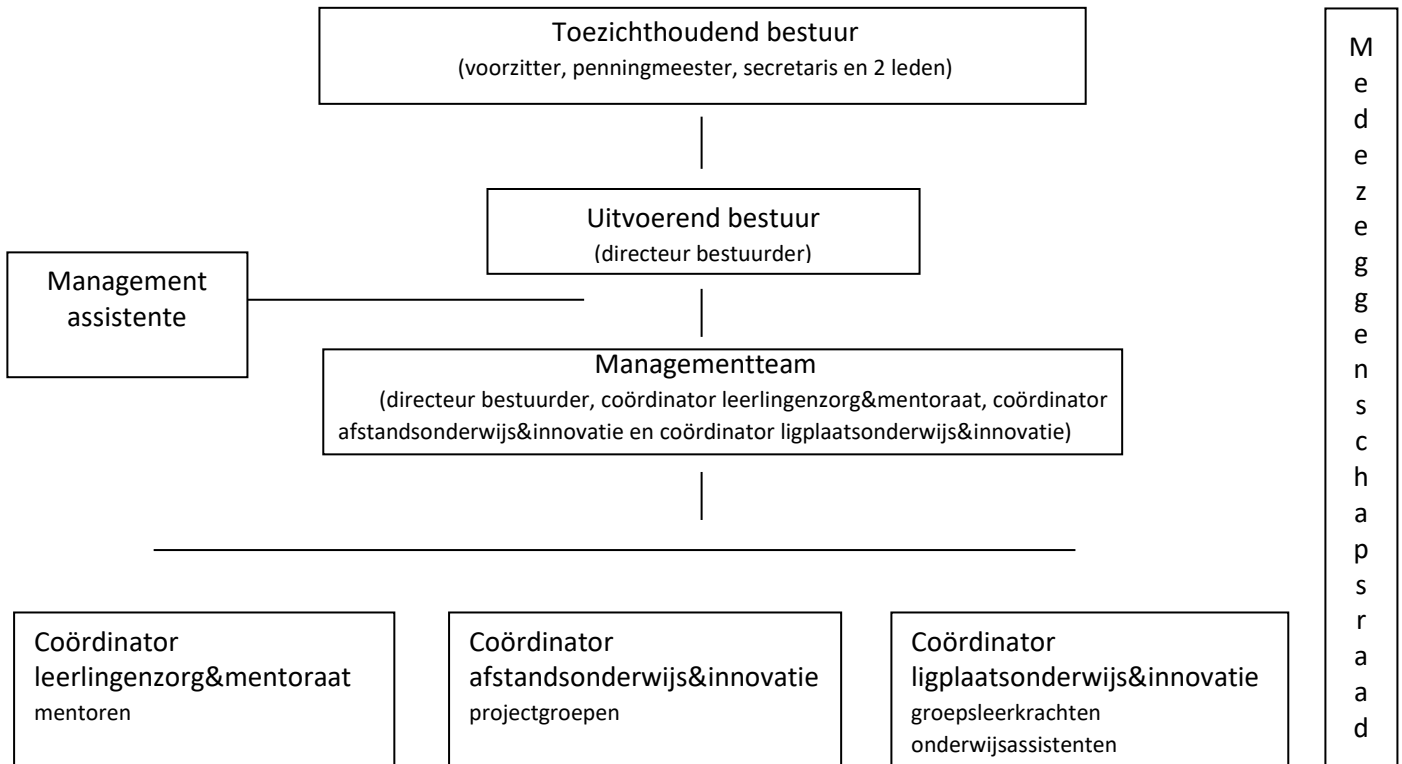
Toezichthoudend bestuur
(voorzitter, penningmeester, secretaris en 2 leden)

Uitvoerend bestuur
(directeur bestuurder)

Management assistente

Managementteam
(directeur bestuurder, coördinator leerlingenzorg&mentoraat, coördinator afstandsonderwijs&innovatie en coördinator ligplaatsonderwijs&innovatie)

Coördinator leerlingenzorg&mentoraat
mentoren

Coördinator afstandsonderwijs&innovatie
projectgroepen

Coördinator ligplaatsonderwijs&innovatie
groepsleerkrachten
onderwijsassistenten

Medezeggenschapsraad